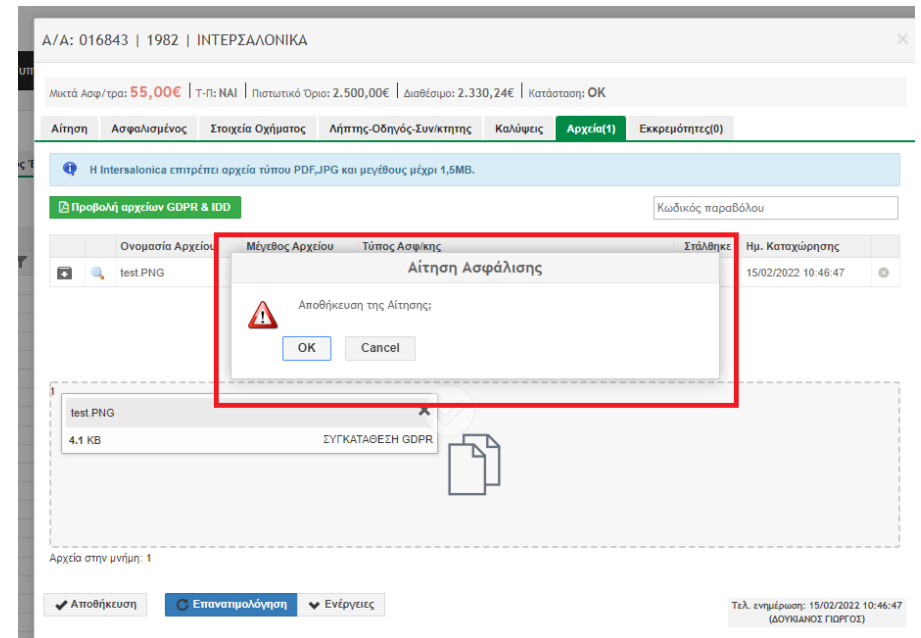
Α/Α: 016843 | 1982 | ΙΝΤΕΡΣΑΛΟΝΙΚΑ

×

Μικτά Ασφ/τρα: 55,00€ | Τ-Π: ΝΑΙ | Πιστωτικό Όριο: 2.500,00€ | Διαθέσιμο: 2.330,24€ | Κατάσταση: OK

Αίτηση | Ασφαλισμένος | Στοιχεία Οχήματος | Λήπτης-Οδηγός-Συν/κτητης | Καλύψεις | Αρχεία(1) | Εκκρεμότητες(0)

Η Intersalonica επιτρέπει αρχεία τύπου PDF,JPG και μεγέθους μέχρι 1,5MB.

Προβολή αρχείων GDPR & IDD

Κωδικός παραβόλου

| | | Ονομασία Αρχείου | Μέγεθος Αρχείου | Τύπος Ασφ/κης | Στάλθηκε | Ημ. Καταχώρησης | |
|---|---|---|---|---|---|---|---|
| | | test.PNG | | | | 15/02/2022 10:46:47 | |

Αίτηση Ασφάλισης

Αποθήκευση της Αίτησης;

OK

Cancel

1

test.PNG

4.1 KB

ΣΥΓΚΑΤΑΘΕΣΗ GDPR

Αρχεία στην μνήμη: 1

Αποθήκευση

Επανατιμολόγηση

Ενέργειες

Τελ. ενημέρωση: 15/02/2022 10:46:47 (ΔΟΥΚΙΑΝΟΣ ΓΙΩΡΓΟΣ)